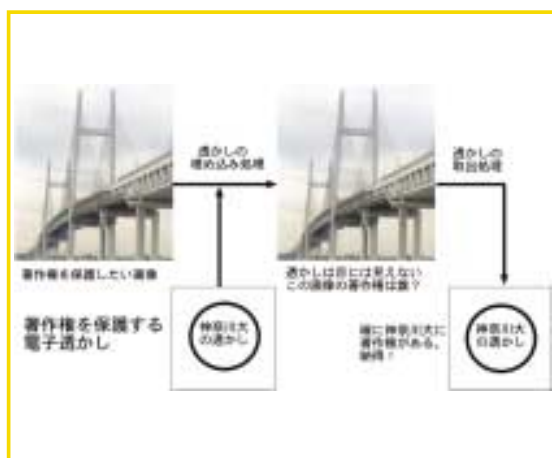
透かしの
埋め込み処理

透かしの
取出処理

著作権を保護したい画像

透かしは目には見えない
この画像の著作権は誰？

著作権を保護する
電子透かし

神奈川大
の透かし

確に神奈川大に
著作権がある。
納得！

神奈川大
の透かし